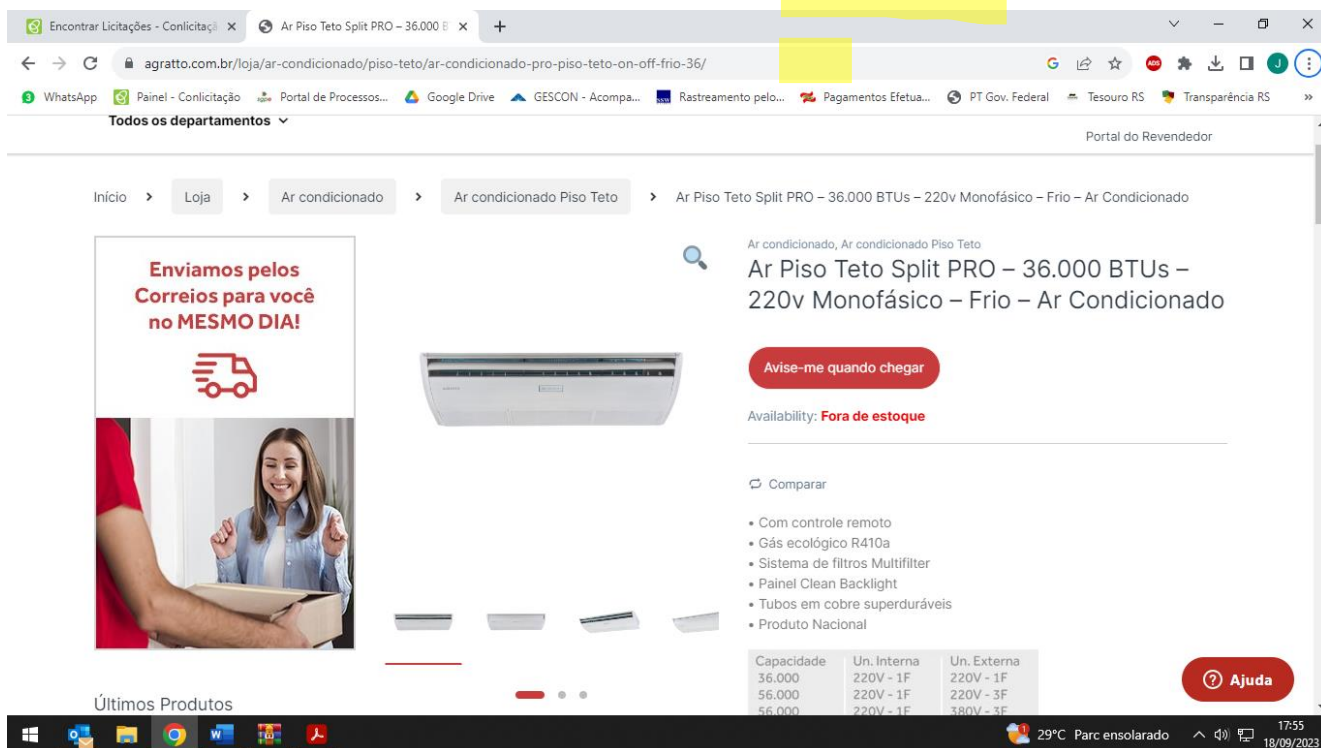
Encontrar Licitações - Conlicitaçã ×
Ar Piso Teto Split PRO – 36.000 B ×
+

agratto.com.br/loja/ar-condicionado/piso-teto/ar-condicionado-pro-piso-teto-on-off-frio-36/

WhatsApp
Painel - Conlicitação
Portal de Processos...
Google Drive
GESCON - Acompa...
Rastreamento pelo...
Pagamentos Efetua...
PT Gov. Federal
Tesouro RS
Transparência RS
»

Todos os departamentos
Portal do Revendedor

Início › Loja › Ar condicionado › Ar condicionado Piso Teto › Ar Piso Teto Split PRO – 36.000 BTUs – 220v Monofásico – Frio – Ar Condicionado

Enviamos pelos Correios para você no MESMO DIA!

Ar condicionado, Ar condicionado Piso Teto

Ar Piso Teto Split PRO – 36.000 BTUs – 220v Monofásico – Frio – Ar Condicionado

Avise-me quando chegar

Availability: Fora de estoque

Comparar

• Com controle remoto
• Gás ecológico R410a
• Sistema de filtros Multifilter
• Painel Clean Backlight
• Tubos em cobre superduráveis
• Produto Nacional

| Capacidade | Un. Interna | Un. Externa |
|---|---|---|
| 36.000 | 220V - 1F | 220V - 1F |
| 56.000 | 220V - 1F | 220V - 3F |
| 56.000 | 220V - 1F | 380V - 3F |

Ajuda

Últimos Produtos

29°C Parc ensolarado
17:55
18/09/2023